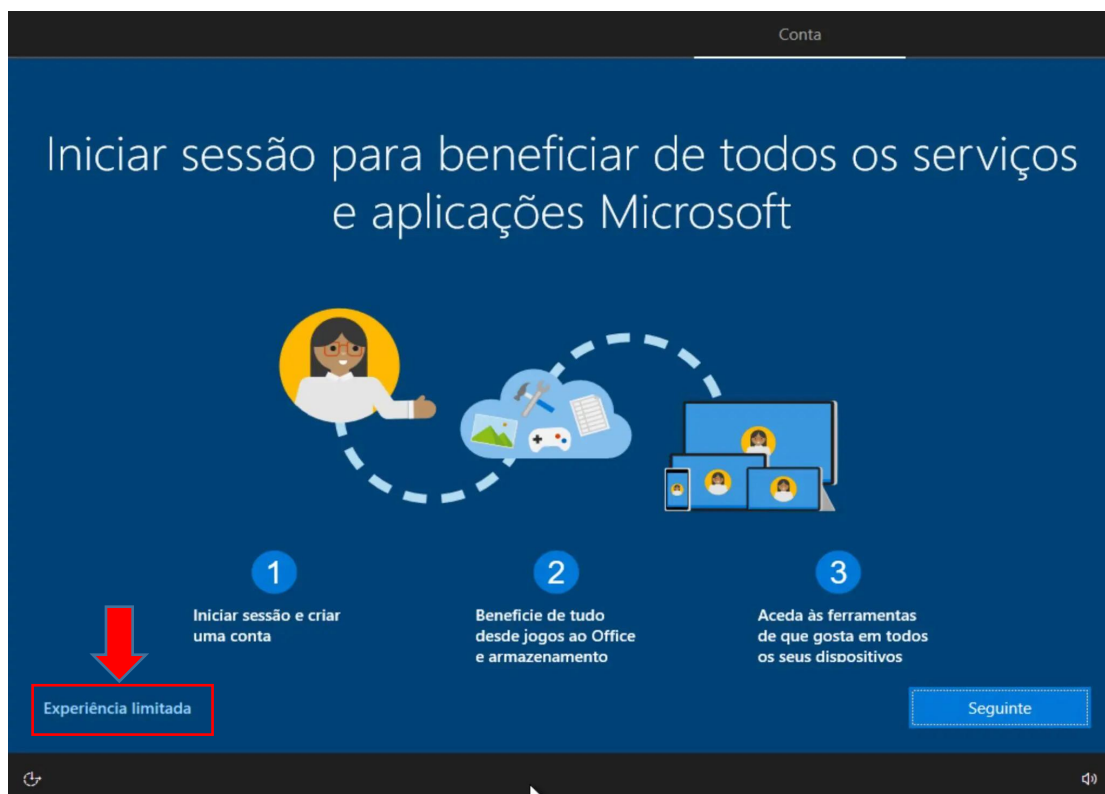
Conta

Iniciar sessão para beneficiar de todos os serviços e aplicações Microsoft

1
Iniciar sessão e criar uma conta

2
Beneficie de tudo desde jogos ao Office e armazenamento

3
Aceda às ferramentas de que gosta em todos os seus dispositivos

Experiência limitada

Seguinte